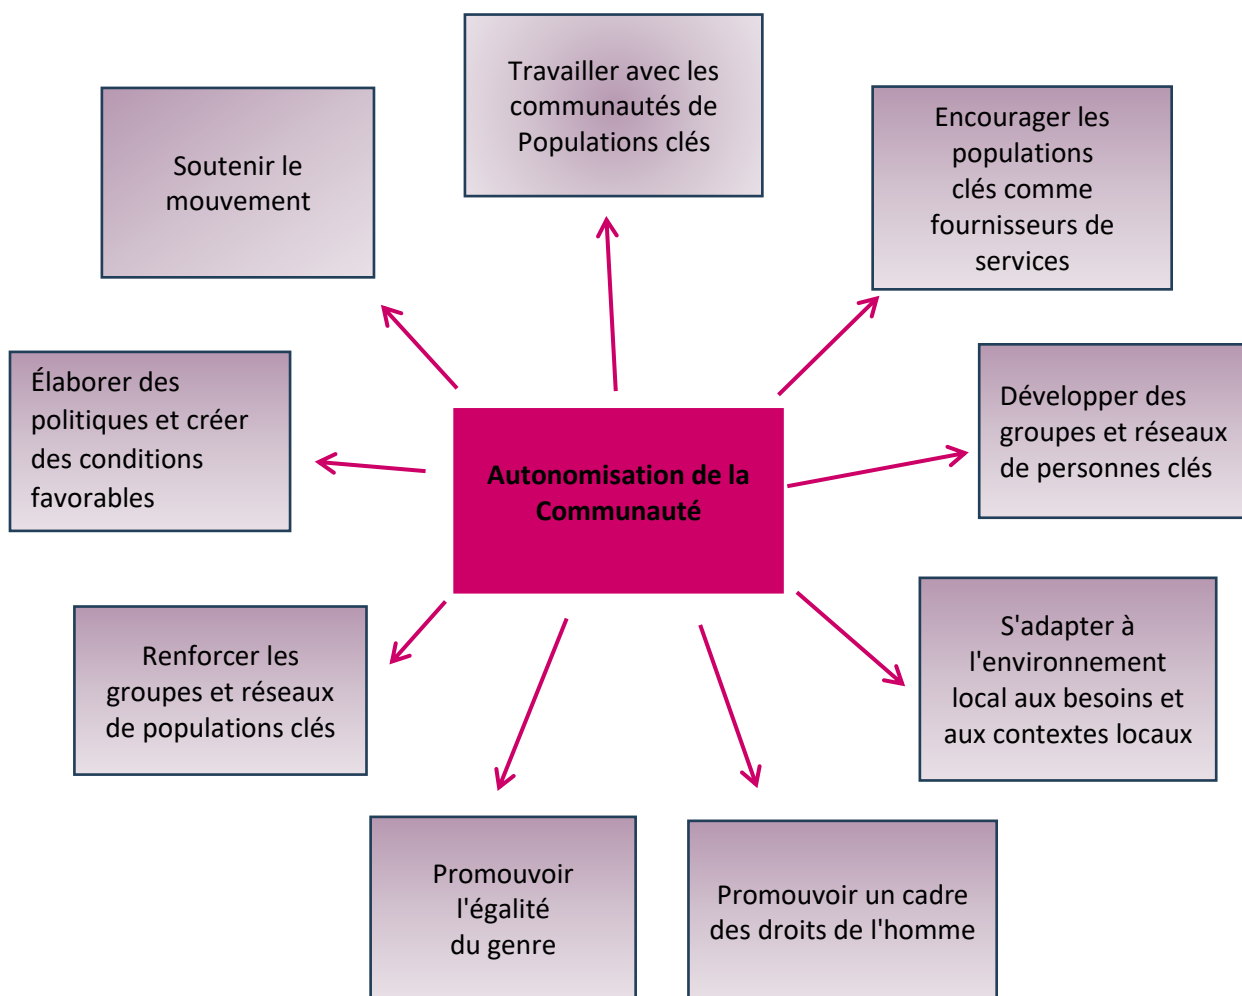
Autonomisation de la Communauté

Travailler avec les communautés de Populations clés

Encourager les populations clés comme fournisseurs de services

Développer des groupes et réseaux de personnes clés

S'adapter à l'environnement local aux besoins et aux contextes locaux

Promouvoir un cadre des droits de l'homme

Promouvoir l'égalité du genre

Renforcer les groupes et réseaux de populations clés

Élaborer des politiques et créer des conditions favorables

Soutenir le mouvement